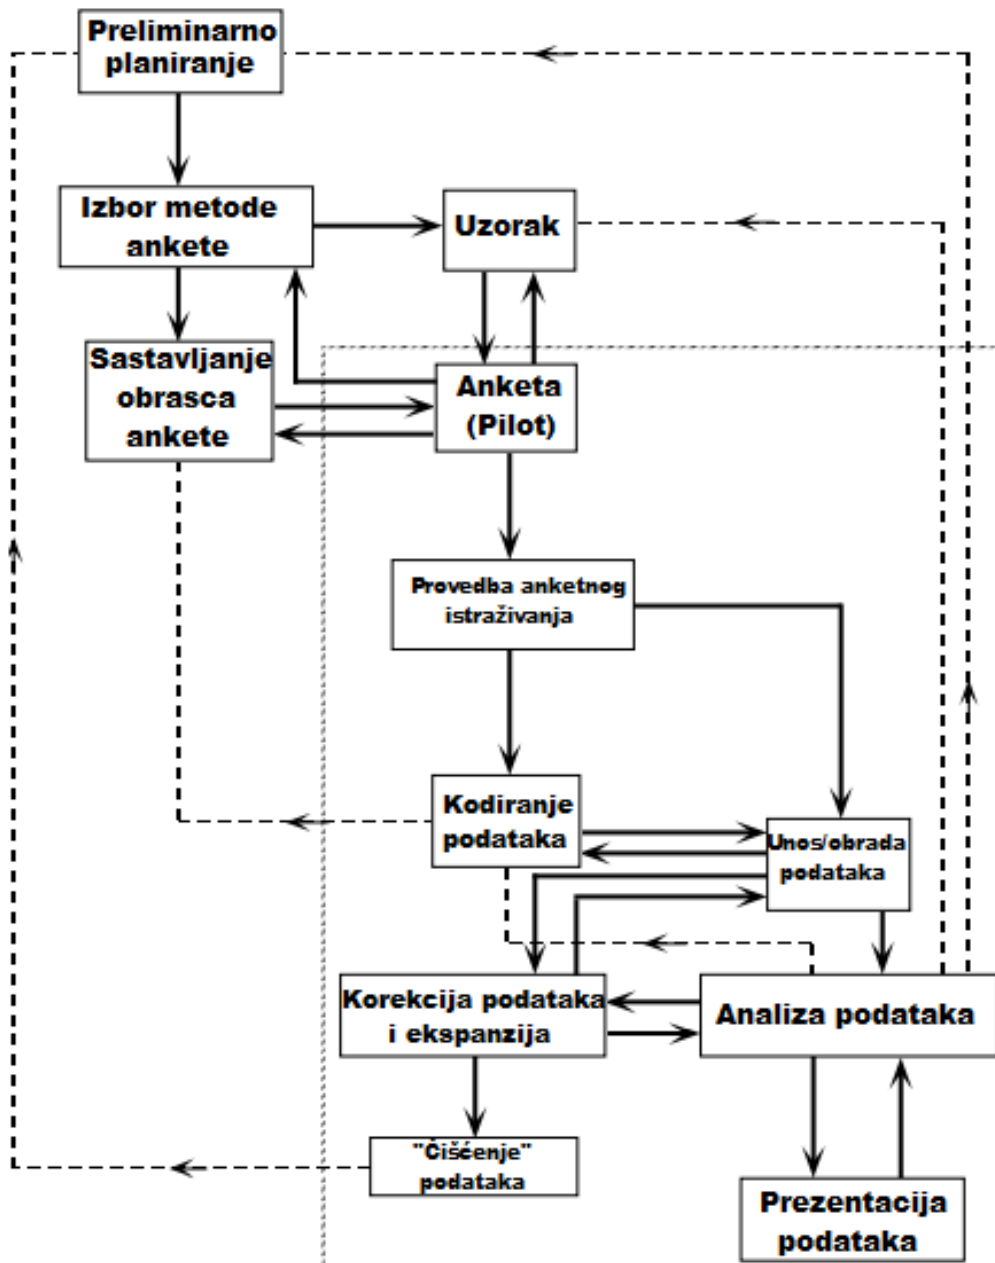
Preliminarno planiranje

Izbor metode ankete

Uzorak

Sastavljanje obrasca ankete

Anketa (Pilot)

Provedba anketnog istraživanja

Kodiranje podataka

Unos/obrada podataka

Korekcija podataka i ekspanzija

Analiza podataka

"Čišćenje" podataka

Prezentacija podataka